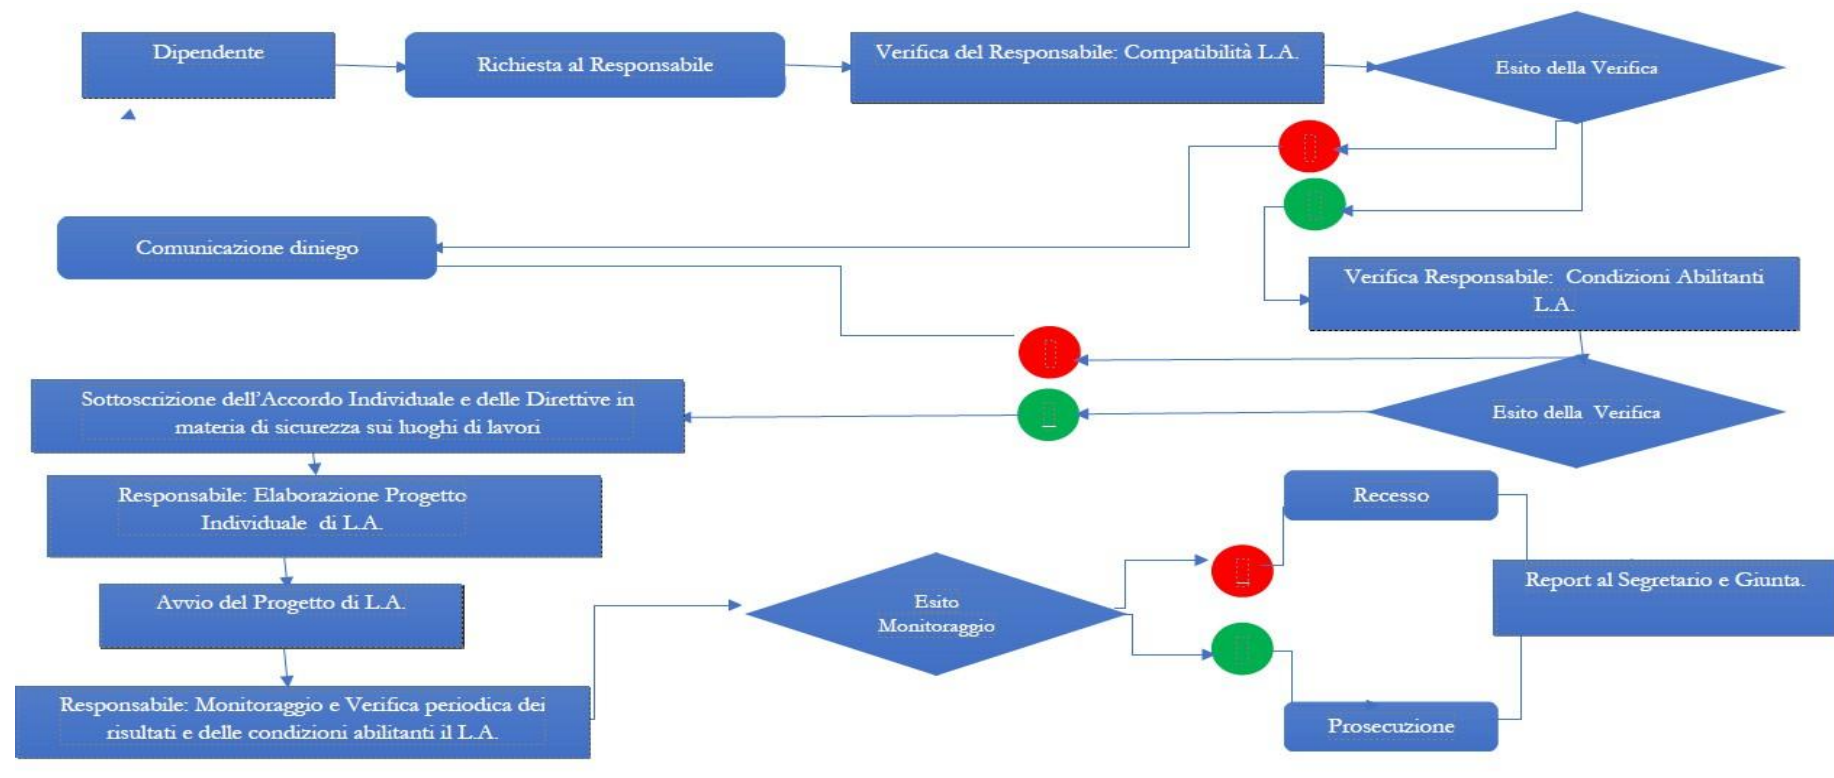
Dipendente

Richiesta al Responsabile

Verifica del Responsabile: Compatibilità L.A.

Esito della Verifica

Comunicazione diniego

Verifica Responsabile: Condizioni Abilitanti L.A.

Sottoscrizione dell'Accordo Individuale e delle Direttive in materia di sicurezza sui luoghi di lavori

Esito della Verifica

Responsabile: Elaborazione Progetto Individuale di L.A.

Recesso

Avvio del Progetto di L.A.

Esito Monitoraggio

Report al Segretario e Giunta.

Responsabile: Monitoraggio e Verifica periodica dei risultati e delle condizioni abilitanti il L.A.

Prosecuzione